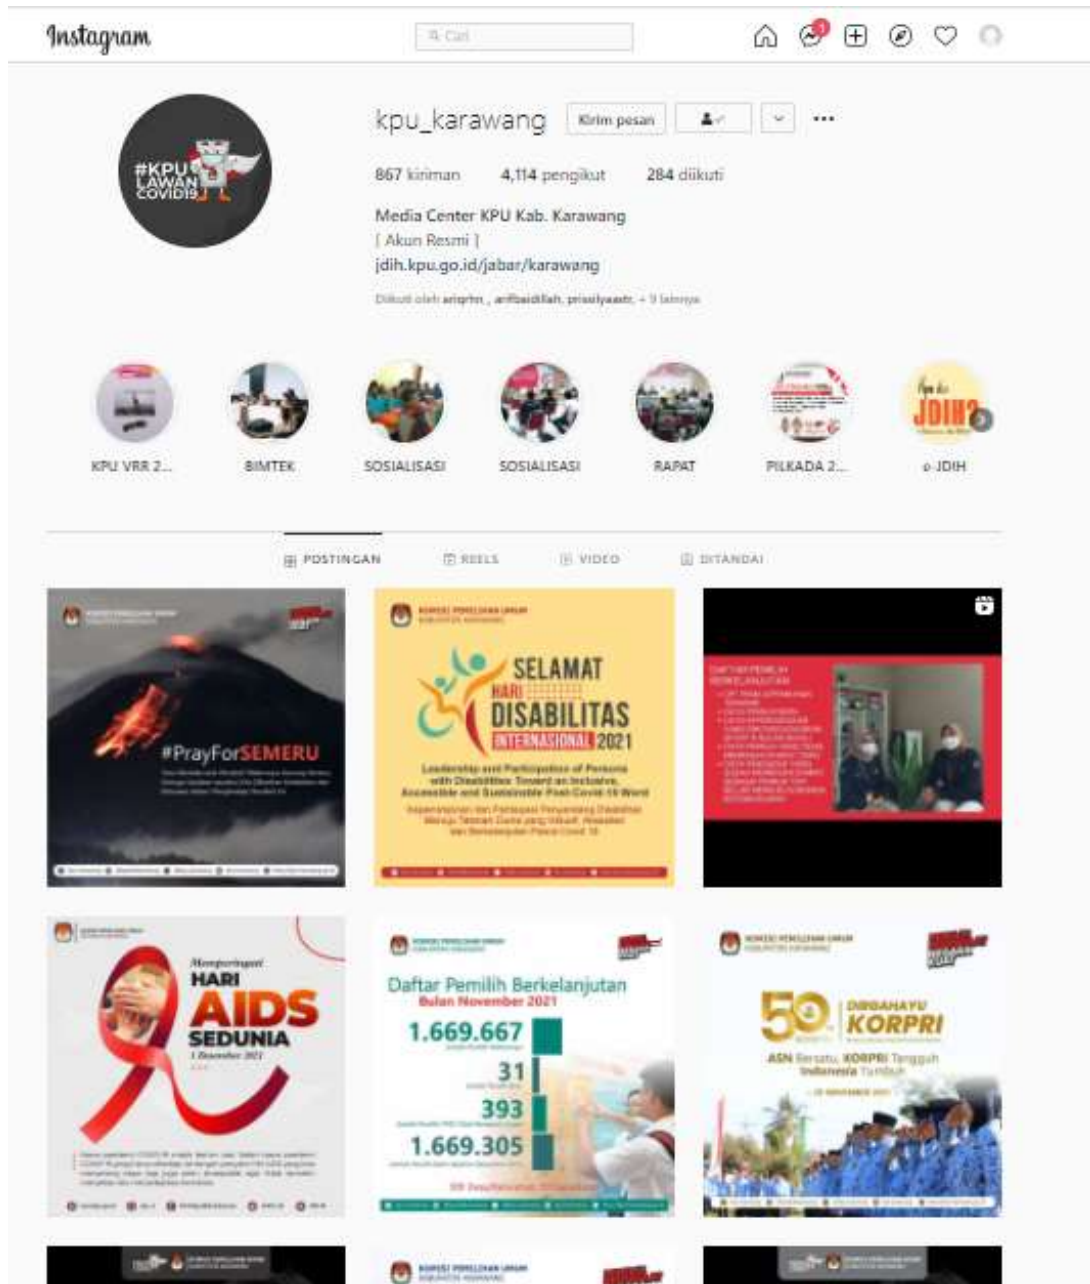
Instagram

Cari

kpu_karawang Kirim pesan

867 kiriman 4,114 pengikut 284 diikuti

Media Center KPU Kab. Karawang
[ Akun Resmi ]
jdih.kpu.go.id/jabar/karawang

Diikuti oleh ariqrhn , arifbaidillah, prisilyaastr, + 9 lainnya

#KPU LAWAN COVID19

KPU VRR 2... BIMTEK SOSIALISASI SOSIALISASI RAPAT PILKADA 2... e-JDIH

POSTINGAN REELS VIDEO DITANDAI

#PrayForSEMERU

SELAMAT HARI DISABILITAS INTERNASIONAL 2021

Leadership and Participation of Persons with Disabilities Toward an Inclusive, Accessible and Sustainable Post-Covid-19 World

DAFTAR PEMILIH BERKELANJUTAN

Memperingati HARI AIDS SEDUNIA 1 Desember 2021

Daftar Pemilih Berkelanjutan
Bulan November 2021
1.669.667
31
393
1.669.305

50 DIRGAHAYU KORPRI
ASN Bersatu, KORPRI Tangguh Indonesia Tumbuh